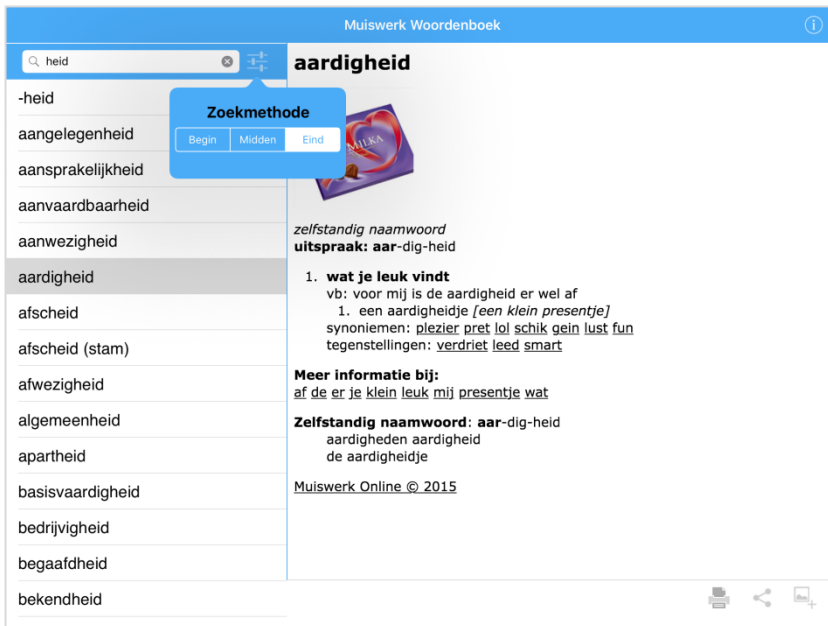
Muiswerk Woordenboek

heid

Zoekmethode
Begin | Midden | Eind

-heid
aangelegenheid
aansprakelijkheid
aanvaardbaarheid
aanwezigheid
aardigheid
afscheid
afscheid (stam)
afwezigheid
algemeenheid
apartheid
basisvaardigheid
bedrijvigheid
begaafdheid
bekendheid

aardigheid

MILKA

zelfstandig naamwoord
uitspraak: aar-dig-heid

1. wat je leuk vindt
vb: voor mij is de aardigheid er wel af
1. een aardigheidje [een klein presentje]
synoniemen: plezier pret lol schik gein lust fun
tegenstellingen: verdriet leed smart

Meer informatie bij:
af de er je klein leuk mij presentje wat

Zelfstandig naamwoord: aar-dig-heid
aardigheden aardigheid
de aardigheidje

Muiswerk Online © 2015